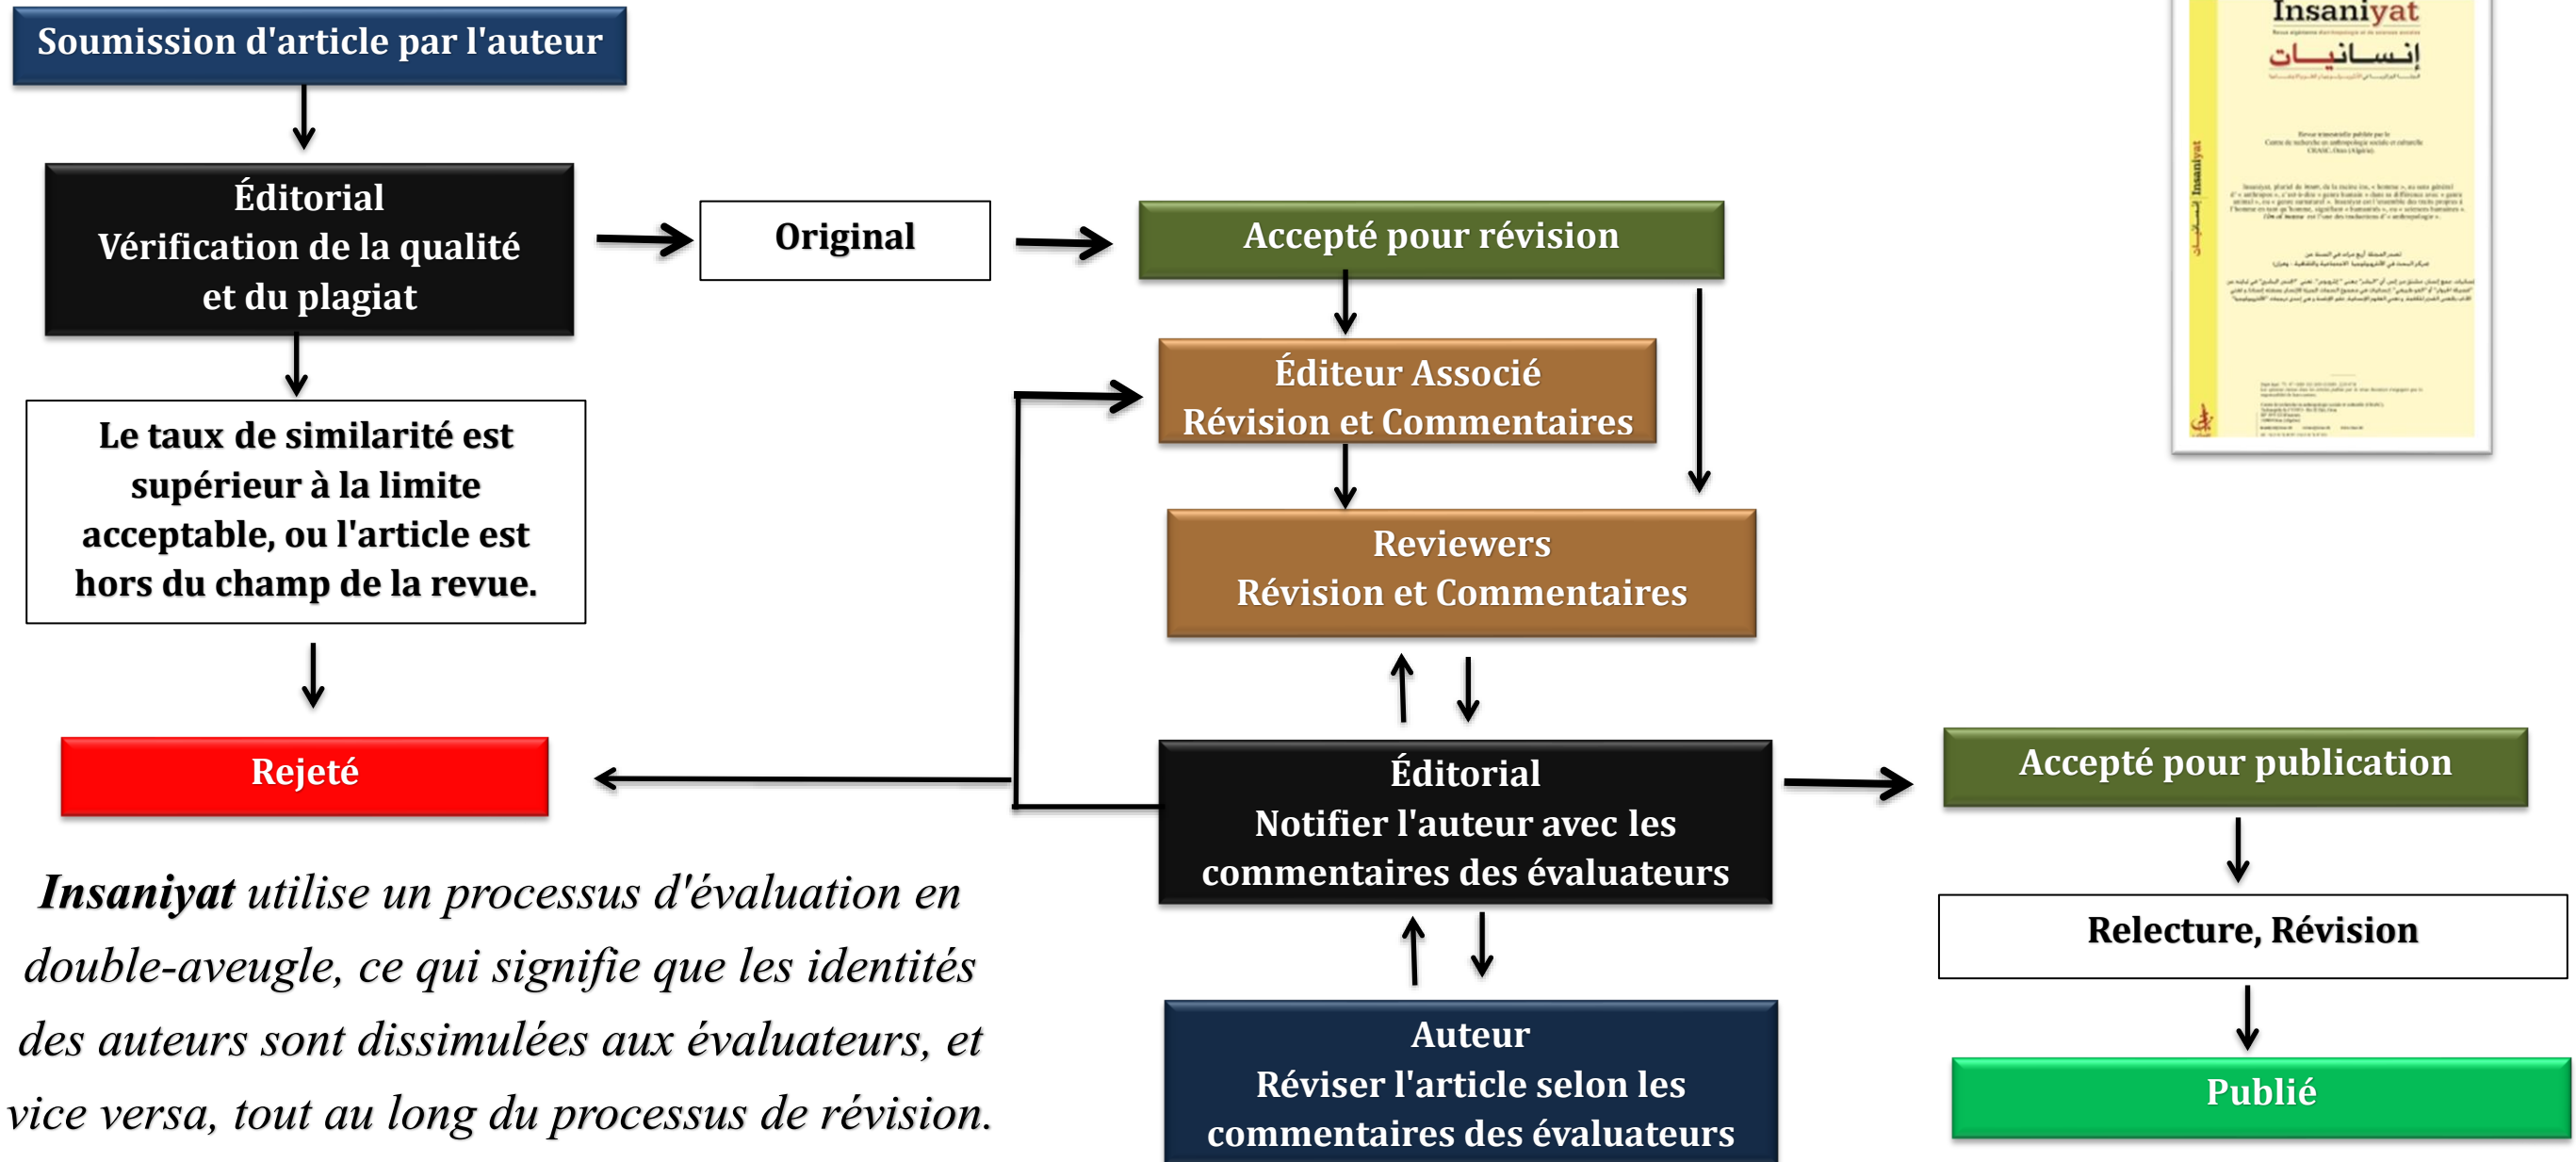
Soumission d'article par l'auteur

Éditorial
Vérification de la qualité et du plagiat

Original

Accepté pour révision

Le taux de similarité est supérieur à la limite acceptable, ou l'article est hors du champ de la revue.

Éditeur Associé
Révision et Commentaires

Reviewers
Révision et Commentaires

Rejeté

Éditorial
Notifier l'auteur avec les commentaires des évaluateurs

Accepté pour publication

Relecture, Révision

Auteur
Réviser l'article selon les commentaires des évaluateurs

Publié

*Insaniyat* utilise un processus d'évaluation en double-aveugle, ce qui signifie que les identités des auteurs sont dissimulées aux évaluateurs, et vice versa, tout au long du processus de révision.

Insaniyat
إنسانيات
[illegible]